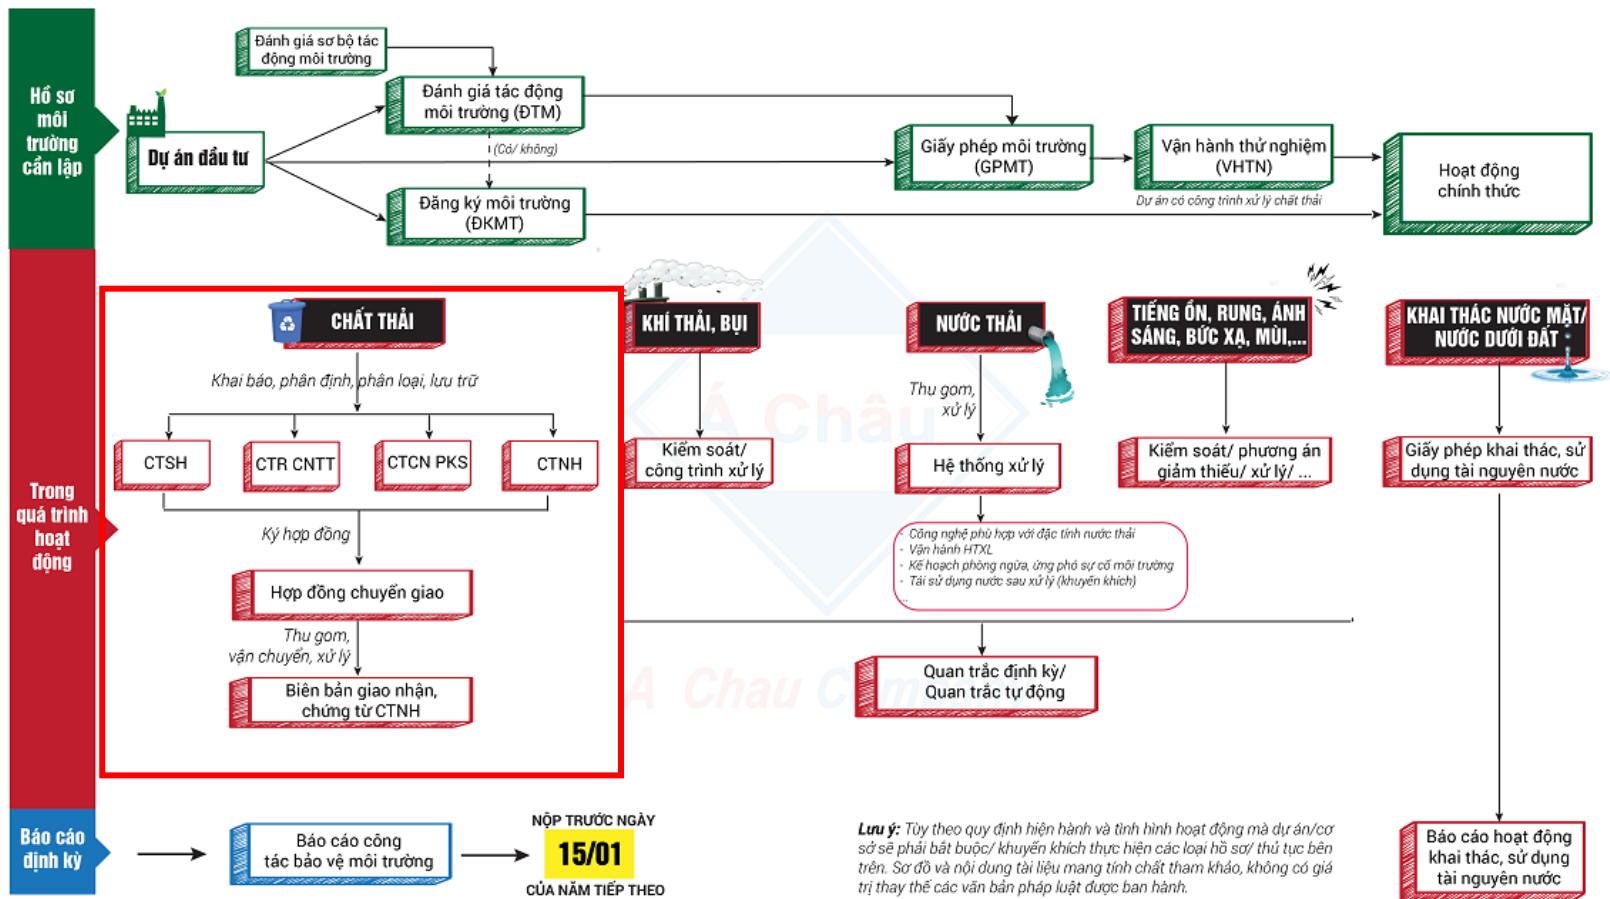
Hồ sơ môi trường cần lập

Đánh giá sơ bộ tác động môi trường

Dự án đầu tư

Đánh giá tác động môi trường (ĐTM)

(Có/ không)

Đăng ký môi trường (ĐKMT)

Giấy phép môi trường (GPMT)

Vận hành thử nghiệm (VHTN)

Dự án có công trình xử lý chất thải

Hoạt động chính thức

Trong quá trình hoạt động

CHẤT THẢI

Khai báo, phân định, phân loại, lưu trữ

CTSH

CTR CNTT

CTCN PKS

CTNH

Ký hợp đồng

Hợp đồng chuyển giao

Thu gom, vận chuyển, xử lý

Biên bản giao nhận, chứng từ CTNH

KHÍ THẢI, BỤI

Kiểm soát/ công trình xử lý

NƯỚC THẢI

Thu gom, xử lý

Hệ thống xử lý

- Công nghệ phù hợp với đặc tính nước thải
- Vận hành HTXL
- Kế hoạch phòng ngừa, ứng phó sự cố môi trường
- Tái sử dụng nước sau xử lý (khuyến khích)

Quan trắc định kỳ/ Quan trắc tự động

TIẾNG ỒN, RUNG, ÁNH SÁNG, BỨC XẠ, MÙI,...

Kiểm soát/ phương án giảm thiểu/ xử lý/ ...

KHAI THÁC NƯỚC MẶT/ NƯỚC DƯỚI ĐẤT

Giấy phép khai thác, sử dụng tài nguyên nước

Á Châu

A Chau C

Báo cáo định kỳ

Báo cáo công tác bảo vệ môi trường

NỘP TRƯỚC NGÀY
15/01
CỦA NĂM TIẾP THEO

Lưu ý: Tùy theo quy định hiện hành và tình hình hoạt động mà dự án/cơ sở sẽ phải bắt buộc/ khuyến khích thực hiện các loại hồ sơ/ thủ tục bên trên. Sơ đồ và nội dung tài liệu mang tính chất tham khảo, không có giá trị thay thế các văn bản pháp luật được ban hành.

Báo cáo hoạt động khai thác, sử dụng tài nguyên nước